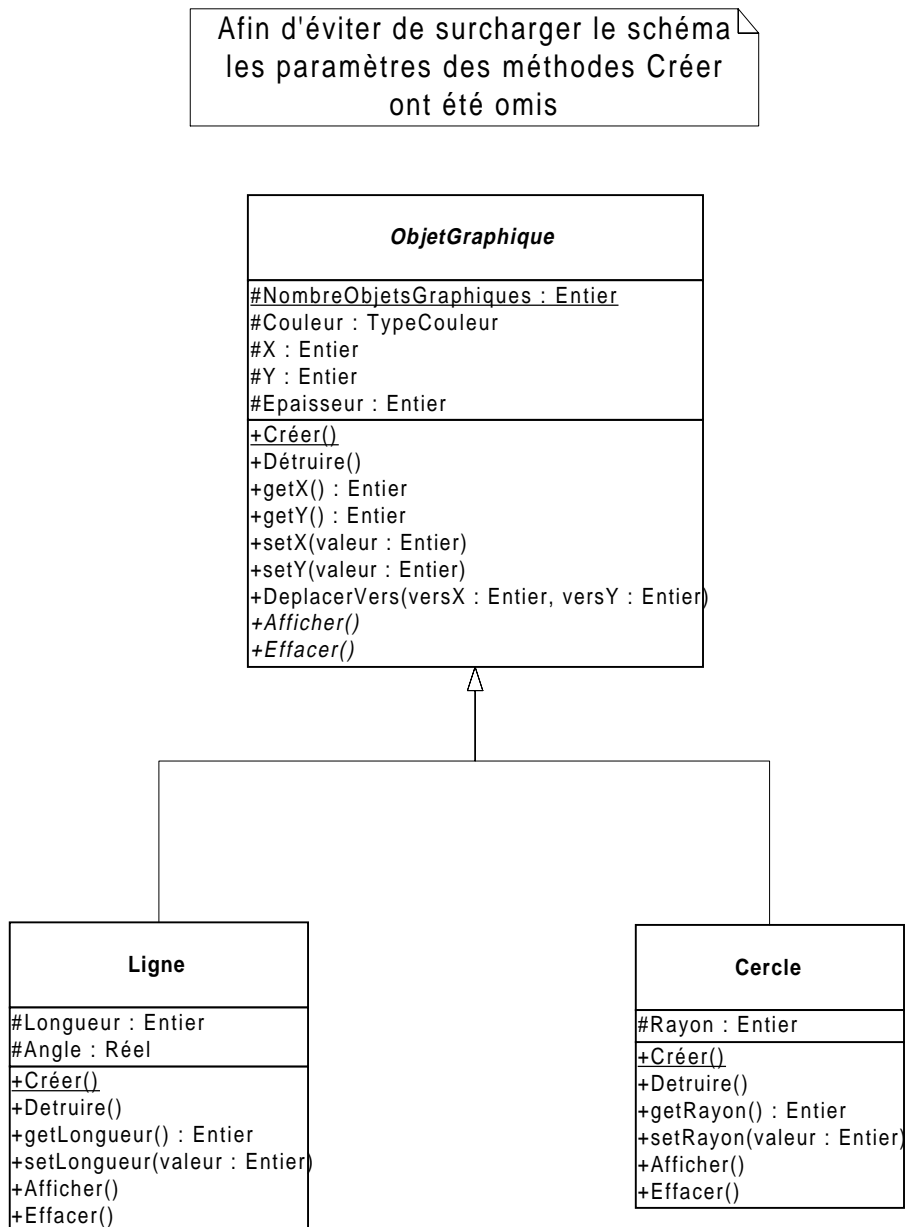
Afin d'éviter de surcharger le schéma les paramètres des méthodes Créer ont été omis

ObjetGraphique

#NombreObjetsGraphiques : Entier
#Couleur : TypeCouleur
#X : Entier
#Y : Entier
#Epaisseur : Entier

+Créer()
+Détruire()
+getX() : Entier
+getY() : Entier
+setX(valeur : Entier)
+setY(valeur : Entier)
+DeplacerVers(versX : Entier, versY : Entier)
+Afficher()
+Effacer()

Ligne

#Longueur : Entier
#Angle : Réel

+Créer()
+Detruire()
+getLongueur() : Entier
+setLongueur(valeur : Entier)
+Afficher()
+Effacer()

Cercle

#Rayon : Entier

+Créer()
+Detruire()
+getRayon() : Entier
+setRayon(valeur : Entier)
+Afficher()
+Effacer()